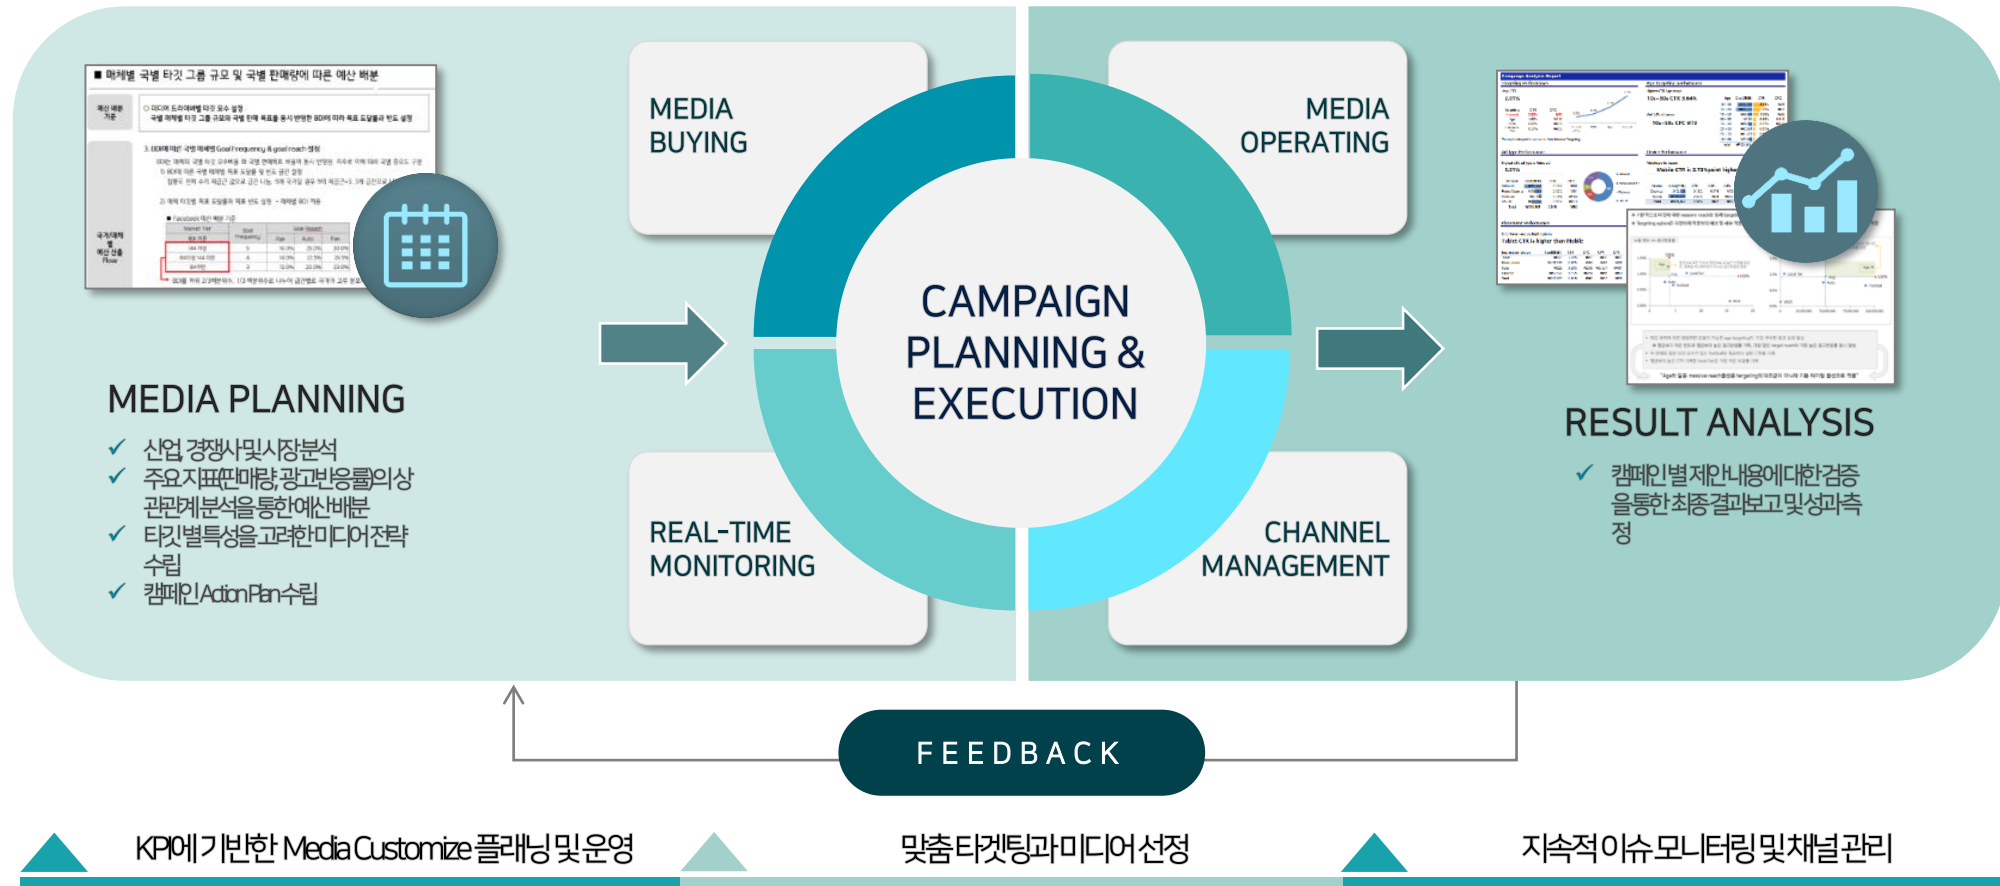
■ 매체별 국별 타깃 그룹 규모 및 국별 판매량에 따른 예산 배분

MEDIA BUYING

MEDIA OPERATING

CAMPAIGN PLANNING & EXECUTION

MEDIA PLANNING
✓ 산업 경쟁사 및 시장 분석
✓ 주요 지표(판매량, 광고 반응률) 의 상관관계 분석을 통한 예산 배분
✓ 타깃 별 특성을 고려한 미디어 전략 수립
✓ 캠페인 Action Plan 수립

REAL-TIME MONITORING

CHANNEL MANAGEMENT

RESULT ANALYSIS
✓ 캠페인 별 제안 내용에 대한 검증을 통한 최종 결과 보고 및 성과 측정

FEEDBACK

KPI에 기반한 Media Customize 플래닝 및 운영

맞춤 타겟팅과 미디어 선정

지속적 이슈 모니터링 및 채널 관리